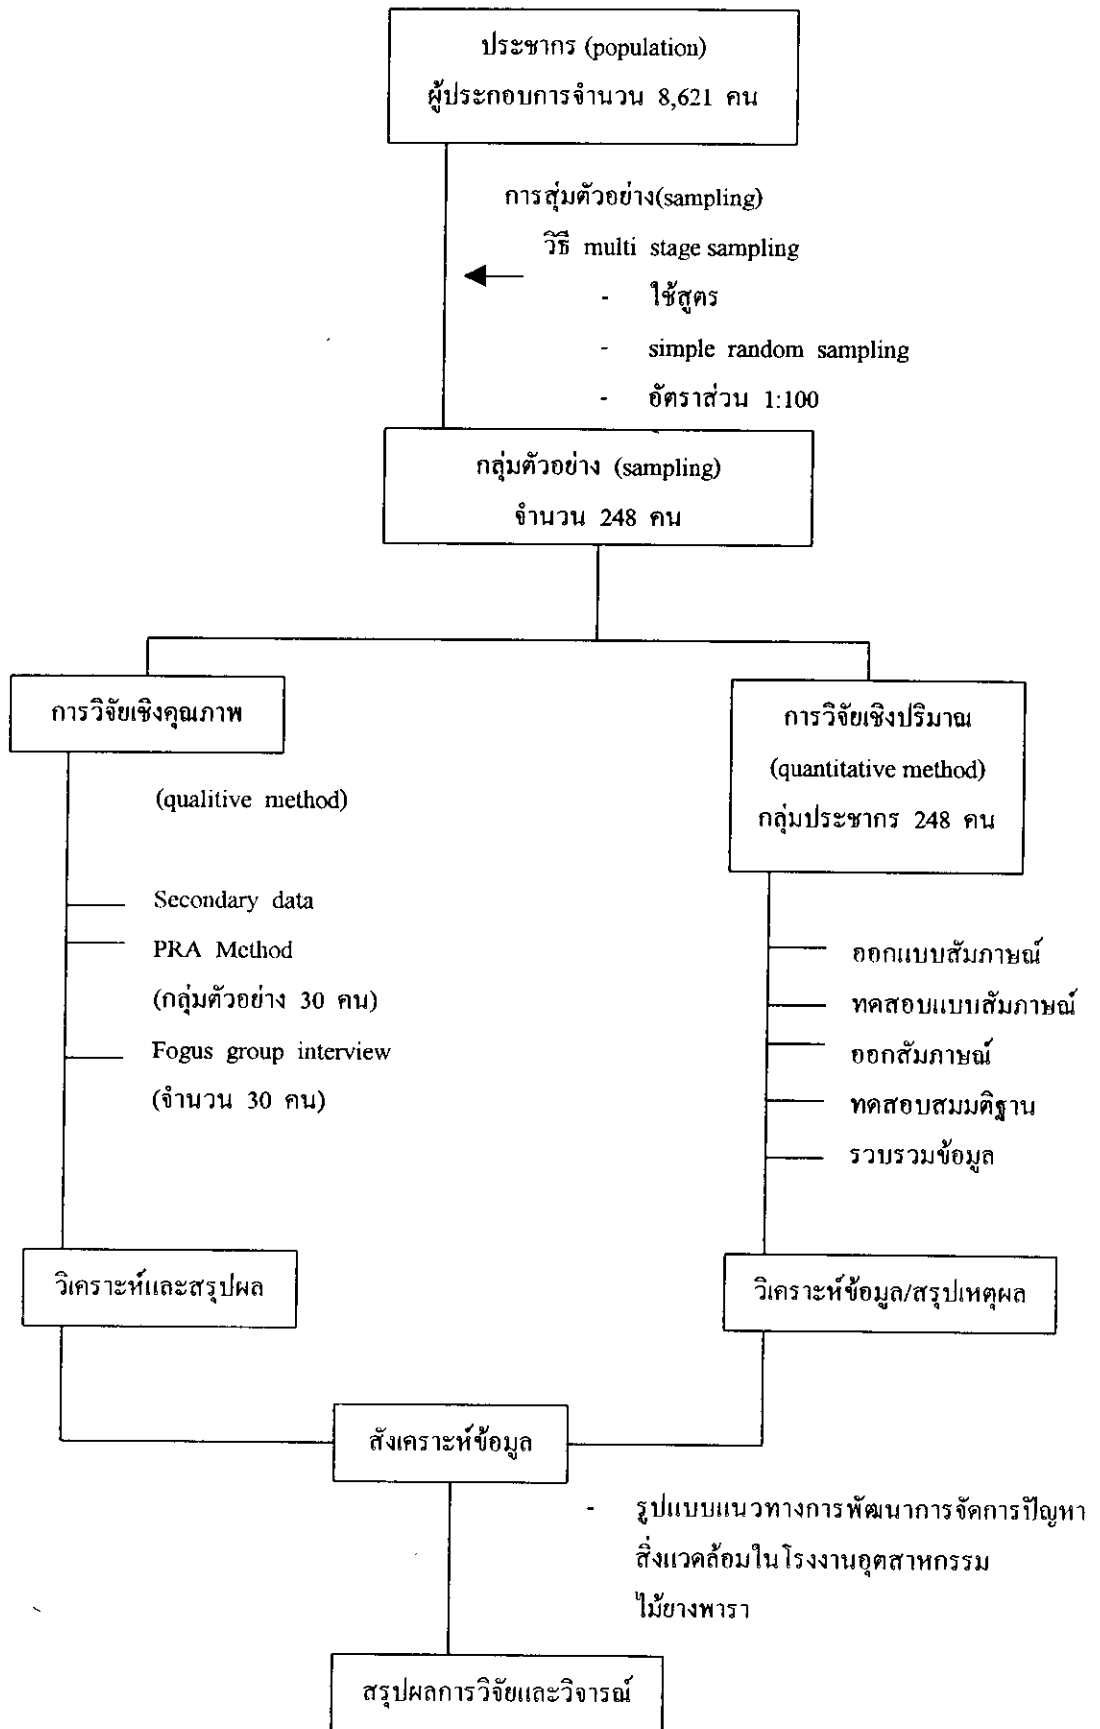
ประชากร (population)
ผู้ประกอบการจำนวน 8,621 คน

การสุ่มตัวอย่าง(sampling)
วิธี multi stage sampling
- ใช้สูตร
- simple random sampling
- อัตราส่วน 1:100

กลุ่มตัวอย่าง (sampling)
จำนวน 248 คน

การวิจัยเชิงคุณภาพ

(qualitive method)

Secondary data
PRA Method
(กลุ่มตัวอย่าง 30 คน)
Fogus group interview
(จำนวน 30 คน)

การวิจัยเชิงปริมาณ
(quantitative method)
กลุ่มประชากร 248 คน

ออกแบบสัมภาษณ์
ทดสอบแบบสัมภาษณ์
ออกสัมภาษณ์
ทดสอบสมมติฐาน
รวบรวมข้อมูล

วิเคราะห์และสรุปผล

วิเคราะห์ข้อมูล/สรุปเหตุผล

สังเคราะห์ข้อมูล

- รูปแบบแนวทางการพัฒนาการจัดการปัญหาสิ่งแวดล้อมในโรงงานอุตสาหกรรมไม้ยางพารา

สรุปผลการวิจัยและวิจารณ์